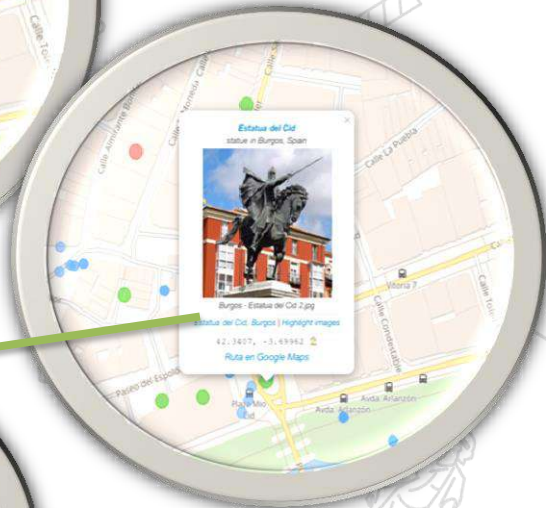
Estatua del Cid
statue in Burgos, Spain

Burgos - Estatua del Cid 2.jpg

Estatua del Cid, Burgos | Highlight images

42.3407, -3.69962

Ruta en Google Maps

Calle Almirante Bonifaz
Calle Moneda
Calle San
Calle La Puebla
Vitoria 7
Calle Condestable
Calle Tole
Paseo del Espolón
Plaza Mio Cid
Avda. Arlanzón
Avda. Arlanzón
Calle